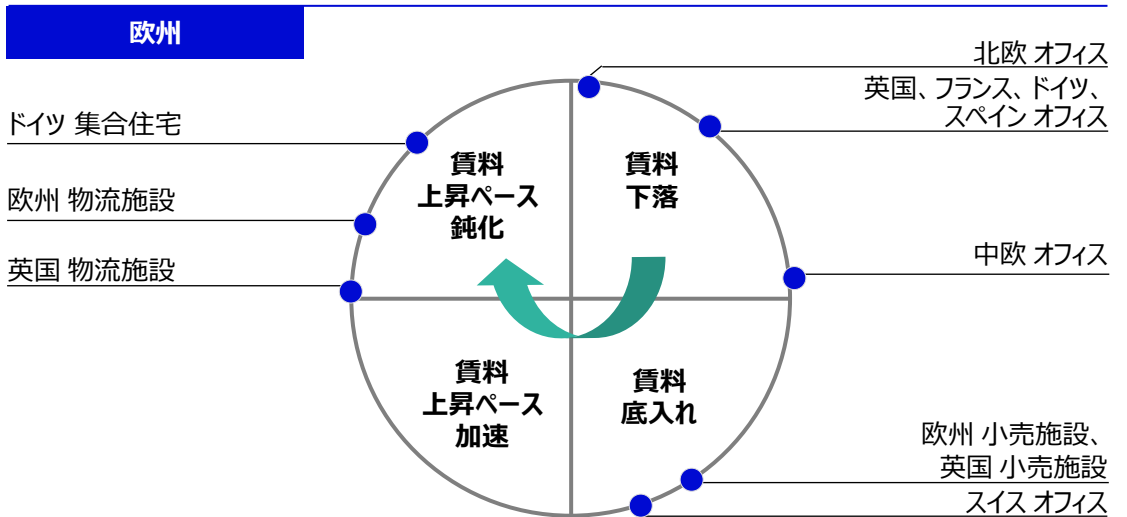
欧州

北欧 オフィス

英国、フランス、ドイツ、スペイン オフィス

ドイツ 集合住宅

欧州 物流施設

英国 物流施設

中欧 オフィス

賃料上昇ペース鈍化

賃料下落

賃料上昇ペース加速

賃料底入れ

欧州 小売施設、英国 小売施設

スイス オフィス